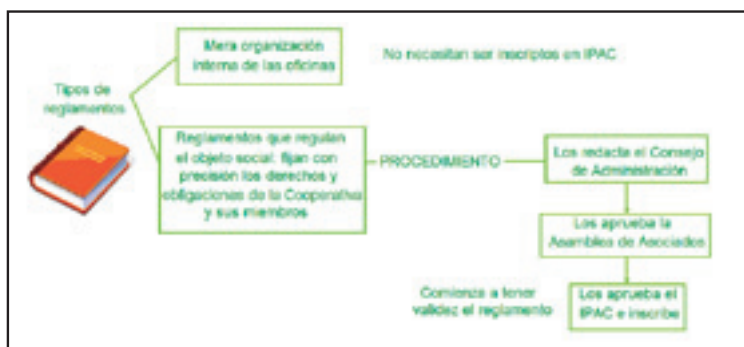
Tipos de reglamentos

Mera organización interna de las oficinas

No necesitan ser inscriptos en IPAC

Reglamentos que regulan el objeto social: fijan con precisión los derechos y obligaciones de la Cooperativa y sus miembros

PROCEDIMIENTO

Los redacta el Consejo de Administración

Los aprueba la Asamblea de Asociados

Comienza a tener validez el reglamento

Los aprueba el IPAC e inscribe